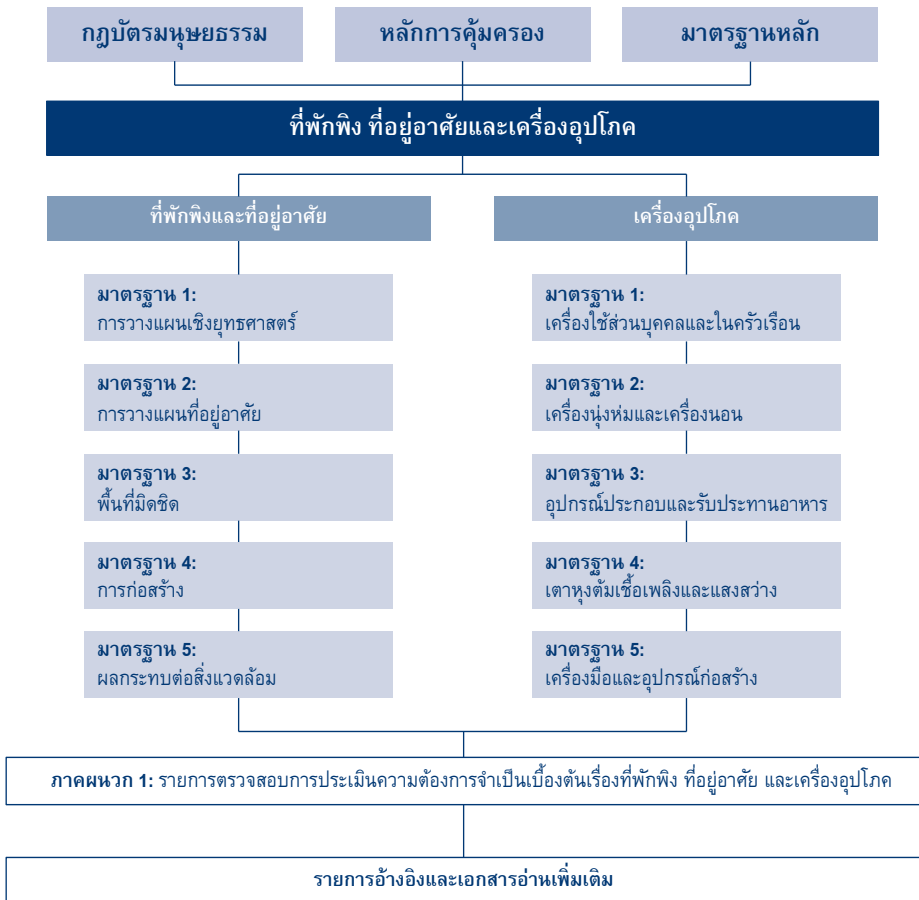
กฎบัตรมนุษยธรรม

หลักการคุ้มครอง

มาตรฐานหลัก

ที่พักพิง ที่อยู่อาศัยและเครื่องอุปโภค

ที่พักพิงและที่อยู่อาศัย

มาตรฐาน 1:
การวางแผนเชิงยุทธศาสตร์

มาตรฐาน 2:
การวางแผนที่อยู่อาศัย

มาตรฐาน 3:
พื้นที่มิดชิด

มาตรฐาน 4:
การก่อสร้าง

มาตรฐาน 5:
ผลกระทบต่อสิ่งแวดล้อม

เครื่องอุปโภค

มาตรฐาน 1:
เครื่องใช้ส่วนบุคคลและในครัวเรือน

มาตรฐาน 2:
เครื่องนุ่งห่มและเครื่องนอน

มาตรฐาน 3:
อุปกรณ์ประกอบและรับประทานอาหาร

มาตรฐาน 4:
เตาหุงต้มเชื้อเพลิงและแสงสว่าง

มาตรฐาน 5:
เครื่องมือและอุปกรณ์ก่อสร้าง

ภาคผนวก 1: รายการตรวจสอบการประเมินความต้องการจำเป็นเบื้องต้นเรื่องที่พักพิง ที่อยู่อาศัย และเครื่องอุปโภค

รายการอ้างอิงและเอกสารอ่านเพิ่มเติม